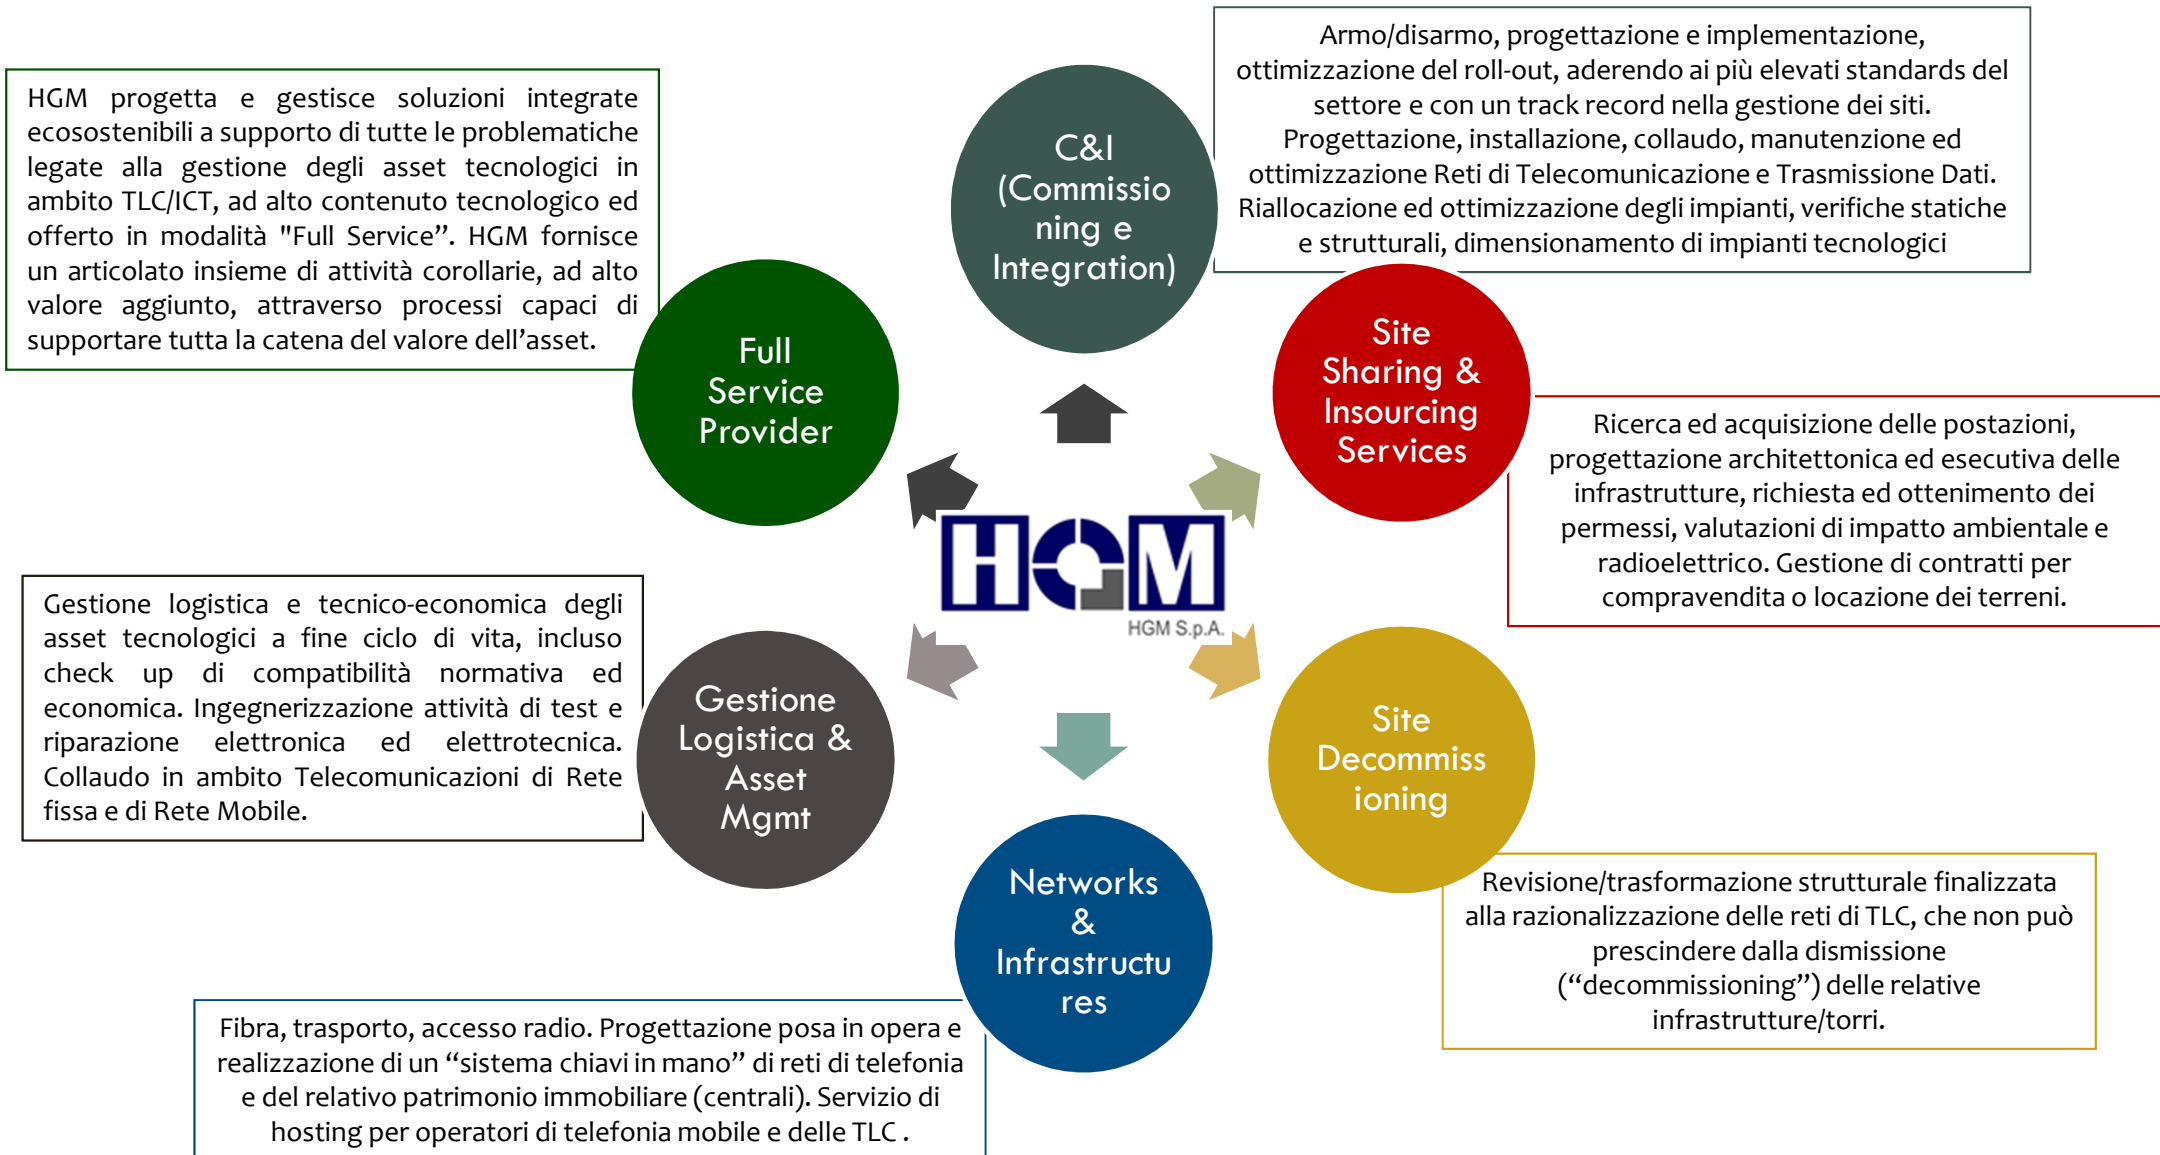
HGM progetta e gestisce soluzioni integrate ecosostenibili a supporto di tutte le problematiche legate alla gestione degli asset tecnologici in ambito TLC/ICT, ad alto contenuto tecnologico ed offerto in modalità "Full Service”. HGM fornisce un articolato insieme di attività corollarie, ad alto valore aggiunto, attraverso processi capaci di supportare tutta la catena del valore dell’asset.

C&I (Commissioning e Integration)

Armo/disarmo, progettazione e implementazione, ottimizzazione del roll-out, aderendo ai più elevati standards del settore e con un track record nella gestione dei siti. Progettazione, installazione, collaudo, manutenzione ed ottimizzazione Reti di Telecomunicazione e Trasmissione Dati. Riallocazione ed ottimizzazione degli impianti, verifiche statiche e strutturali, dimensionamento di impianti tecnologici

Full Service Provider

Site Sharing & Insourcing Services

Ricerca ed acquisizione delle postazioni, progettazione architettonica ed esecutiva delle infrastrutture, richiesta ed ottenimento dei permessi, valutazioni di impatto ambientale e radioelettrico. Gestione di contratti per compravendita o locazione dei terreni.

HGM
HGM S.p.A.

Gestione logistica e tecnico-economica degli asset tecnologici a fine ciclo di vita, incluso check up di compatibilità normativa ed economica. Ingegnerizzazione attività di test e riparazione elettronica ed elettrotecnica. Collaudo in ambito Telecomunicazioni di Rete fissa e di Rete Mobile.

Gestione Logistica & Asset Mgmt

Site Decommissioning

Networks & Infrastructures

Revisione/trasformazione strutturale finalizzata alla razionalizzazione delle reti di TLC, che non può prescindere dalla dismissione (“decommissioning”) delle relative infrastrutture/torri.

Fibra, trasporto, accesso radio. Progettazione posa in opera e realizzazione di un “sistema chiavi in mano” di reti di telefonia e del relativo patrimonio immobiliare (centrali). Servizio di hosting per operatori di telefonia mobile e delle TLC .